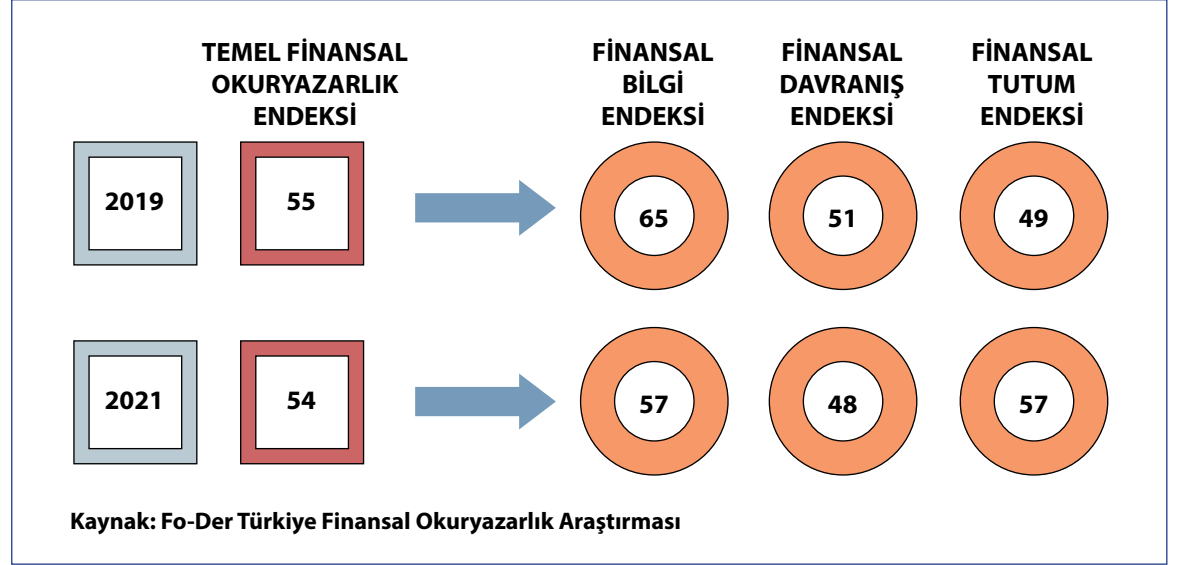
TEMEL FİNANSAL OKURYAZARLIK ENDEKSİ

FİNANSAL BİLGİ ENDEKSİ

FİNANSAL DAVRANIŞ ENDEKSİ

FİNANSAL TUTUM ENDEKSİ

2019

55

65

51

49

2021

54

57

48

57

Kaynak: Fo-Der Türkiye Finansal Okuryazarlık Araştırması